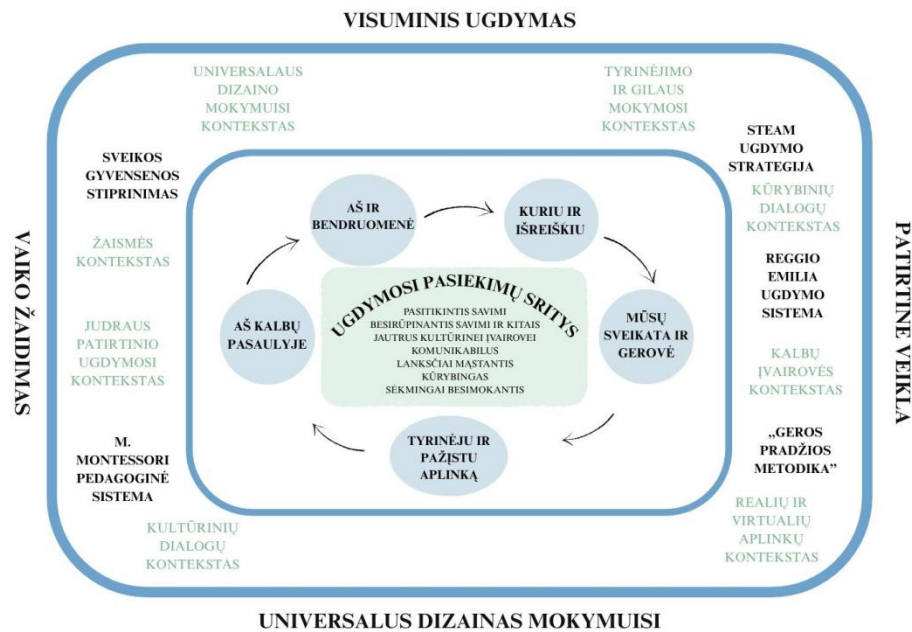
VISUMINIS UGDYMAS

VAIKO ŽAIDIMAS

PATIRTINĖ VEIKLA

UNIVERSALUS DIZAINAS MOKYMUISI

UNIVERSALAUS DIZAINO MOKYMUISI KONTEKSTAS

TYRINĖJIMO IR GILAUS MOKYMOSI KONTEKSTAS

SVEIKOS GYVENSENOS STIPRINIMAS

ŽAISMĖS KONTEKSTAS

JUDRAUS PATIRTINIO UGDYMOSI KONTEKSTAS

M. MONTESSORI PEDAGOGINĖ SISTEMA

KULTŪRINIŲ DIALOGŲ KONTEKSTAS

STEAM UGDYMO STRATEGIJA

KŪRYBINIŲ DIALOGŲ KONTEKSTAS

REGGIO EMILIA UGDYMO SISTEMA

KALBŲ ĮVAIROVĖS KONTEKSTAS

„GEROS PRADŽIOS METODIKA"

REALIŲ IR VIRTUALIŲ APLINKŲ KONTEKSTAS

AŠ IR BENDRUOMENĖ

KURIU IR IŠREIŠKIU

MŪSŲ SVEIKATA IR GEROVĖ

TYRINĖJU IR PAŽĮSTU APLINKĄ

AŠ KALBŲ PASAULYJE

UGDYMOSI PASIEKIMŲ SRITYS

PASITIKINTIS SAVIMI
BESIRŪPINANTIS SAVIMI IR KITAIS
JAUTRUS KULTŪRINEI ĮVAIROVEI
KOMUNIKABILUS
LANKSČIAI MĄSTANTIS
KŪRYBINGAS
SĖKMINGAI BESIMOKANTIS